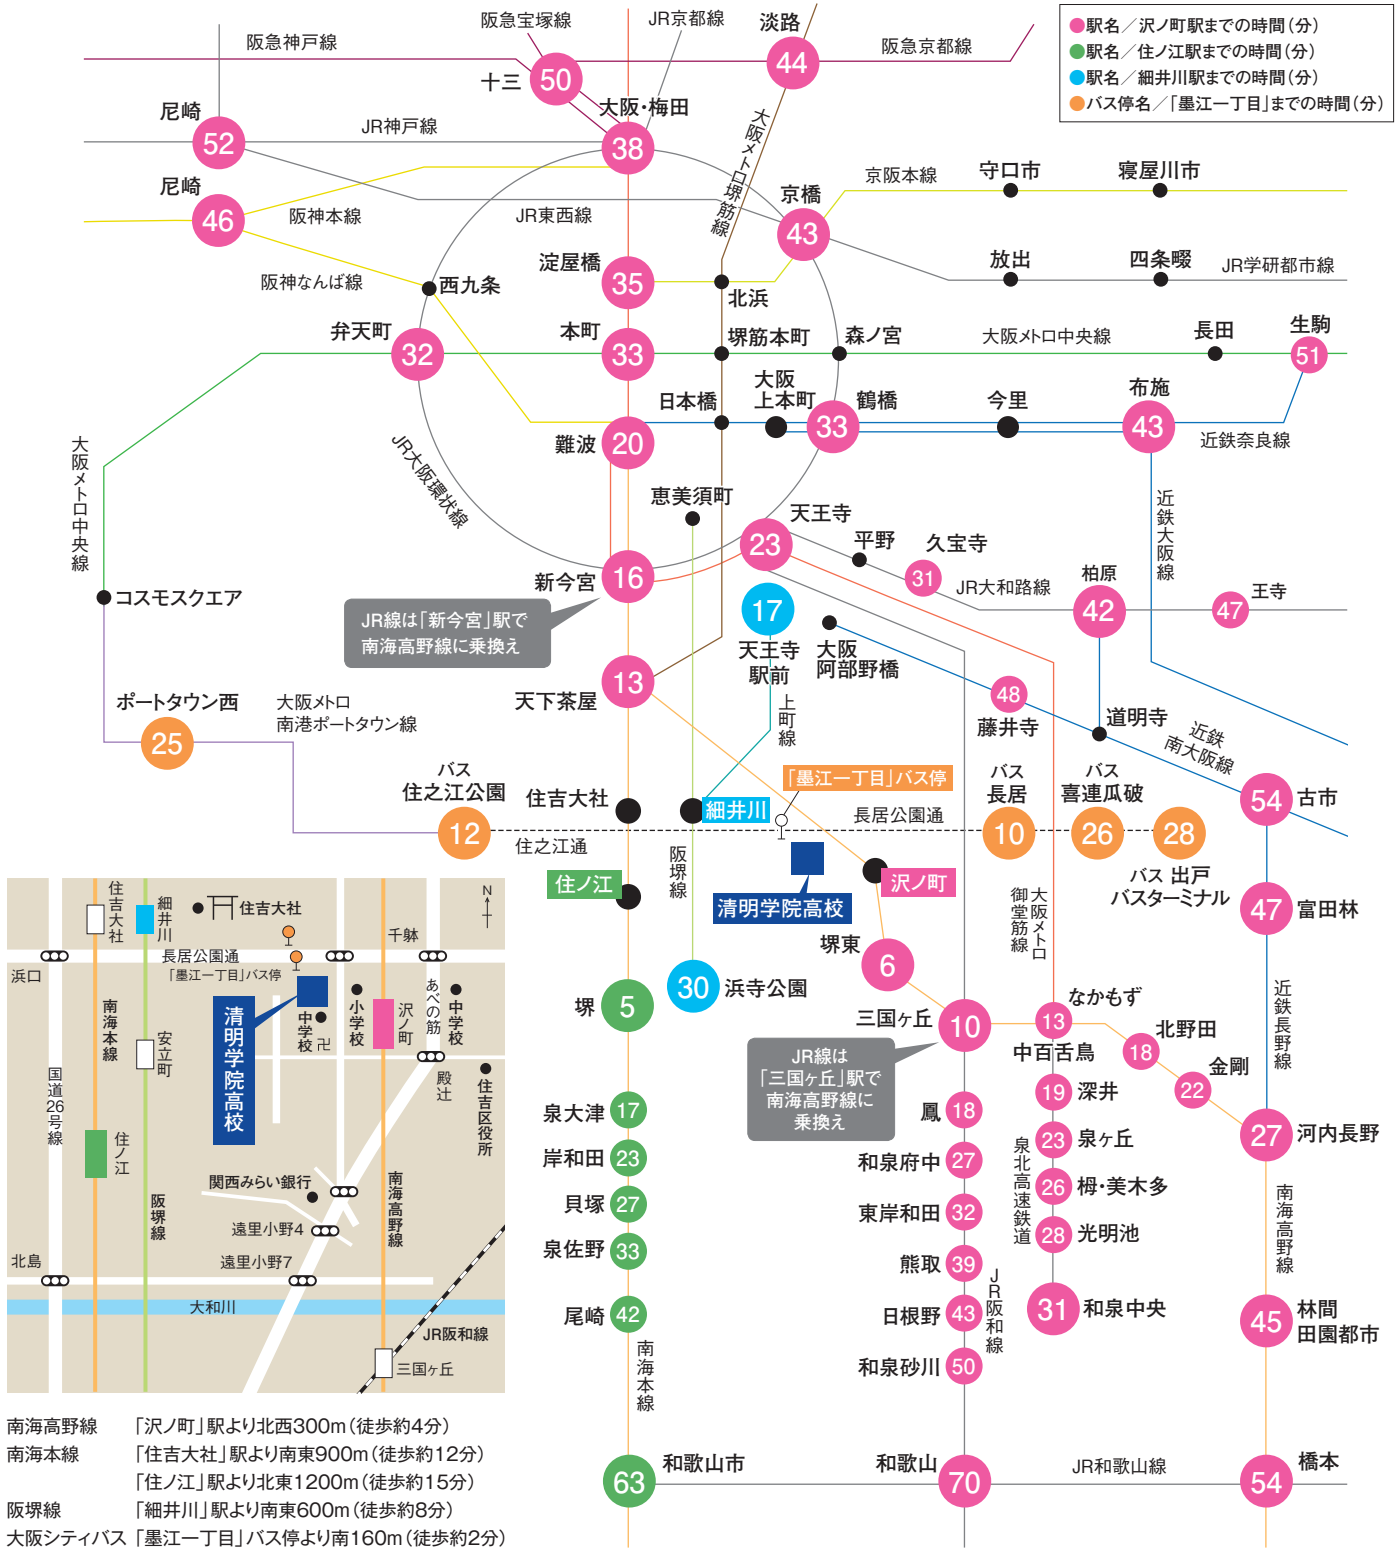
●駅名／沢ノ町駅までの時間（分）
●駅名／住ノ江駅までの時間（分）
●駅名／細井川駅までの時間（分）
●バス停名／「墨江一丁目」までの時間（分）

阪急神戸線
阪急宝塚線
JR京都線
淡路 44
阪急京都線
十三 50
大阪・梅田 38
尼崎 52
JR神戸線
大阪メトロ堺筋線
尼崎 46
阪神本線
JR東西線
京阪本線
守口市
寝屋川市
京橋 43
阪神なんば線
西九条
淀橋 35
北浜
放出
四条畷
JR学研都市線
弁天町 32
本町 33
堺筋本町
森ノ宮
大阪メトロ中央線
長田
生駒 51
日本橋
大阪上本町
鶴橋 33
今里
布施 43
近鉄奈良線
難波 20
JR大阪環状線
大阪メトロ中央線
恵美須町
天王寺 23
平野
久宝寺
31
JR大和路線
柏原
王寺
47
42
近鉄大阪線
新今宮 16
コスモスクエア
JR線は「新今宮」駅で南海高野線に乗換え
17
天王寺駅前
大阪阿部野橋
上町線
48
藤井寺
道明寺
近鉄南大阪線
ポートタウン西 25
大阪メトロ南港ポートタウン線
天下茶屋 13
バス 住之江公園 12
住吉大社
細井川
「墨江一丁目」バス停
長居公園通
バス 長居 10
バス 喜連瓜破 26
28
古市 54
住之江通
住ノ江
阪堺線
清明学院高校
沢ノ町
バス 出戸バスターミナル
富田林 47
堺東 6
大阪メトロ御堂筋線
30 浜寺公園
堺 5
三国ヶ丘 10
なかもず 13
北野田 18
中百舌鳥
深井 19
金剛 22
JR線は「三国ヶ丘」駅で南海高野線に乗換え
近鉄長野線
泉大津 17
鳳 18
泉ヶ丘 23
河内長野 27
岸和田 23
和泉府中 27
栂・美木多 26
泉北高速鉄道
貝塚 27
東岸和田 32
光明池 28
泉佐野 33
熊取 39
JR阪和線
和泉中央 31
南海高野線
尾崎 42
日根野 43
林間田園都市 45
南海本線
和泉砂川 50
和歌山市 63
和歌山 70
JR和歌山線
橋本 54

住吉大社
細井川
住吉大社
N
浜口
長居公園通
「墨江一丁目」バス停
千躰
南海本線
清明学院高校
中学校
小学校
沢ノ町
あべの筋
中学校
安立町
殿辻
国道26号線
住ノ江
住吉区役所
関西みらい銀行
阪堺線
遠里小野4
南海高野線
北島
遠里小野7
大和川
JR阪和線
三国ヶ丘

南海高野線　「沢ノ町」駅より北西300m（徒歩約4分）
南海本線　「住吉大社」駅より南東900m（徒歩約12分）
「住ノ江」駅より北東1200m（徒歩約15分）
阪堺線　「細井川」駅より南東600m（徒歩約8分）
大阪シティバス「墨江一丁目」バス停より南160m（徒歩約2分）